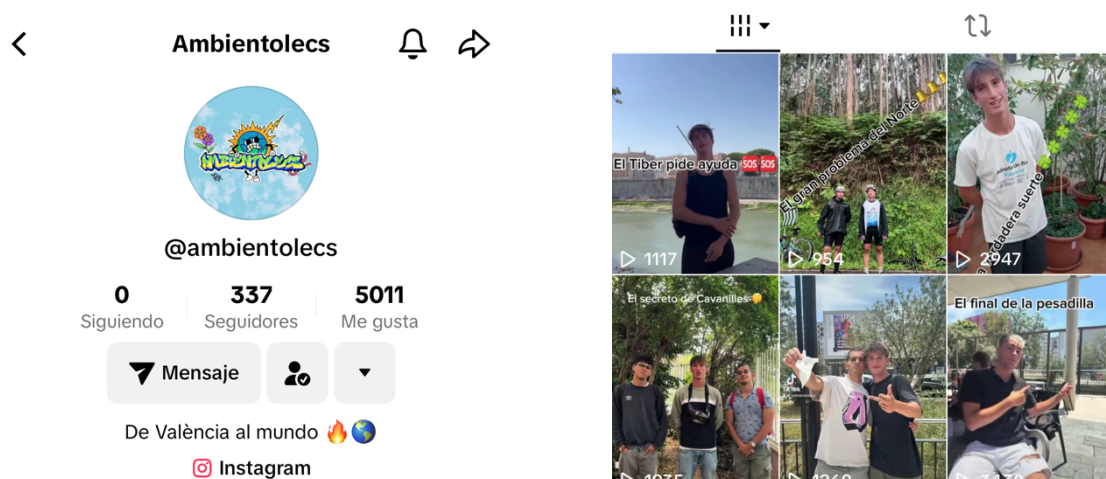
Ambientolecs

@ambientolecs

0
Siguiendo

337
Seguidores

5011
Me gusta

Mensaje

De València al mundo 🔥🌎

Instagram

El Tiber pide ayuda 🆘🆘
1117

El gran problema del Norte
954

La verdadera suerte
2947

El secreto de Cavanilles

El final de la pesadilla